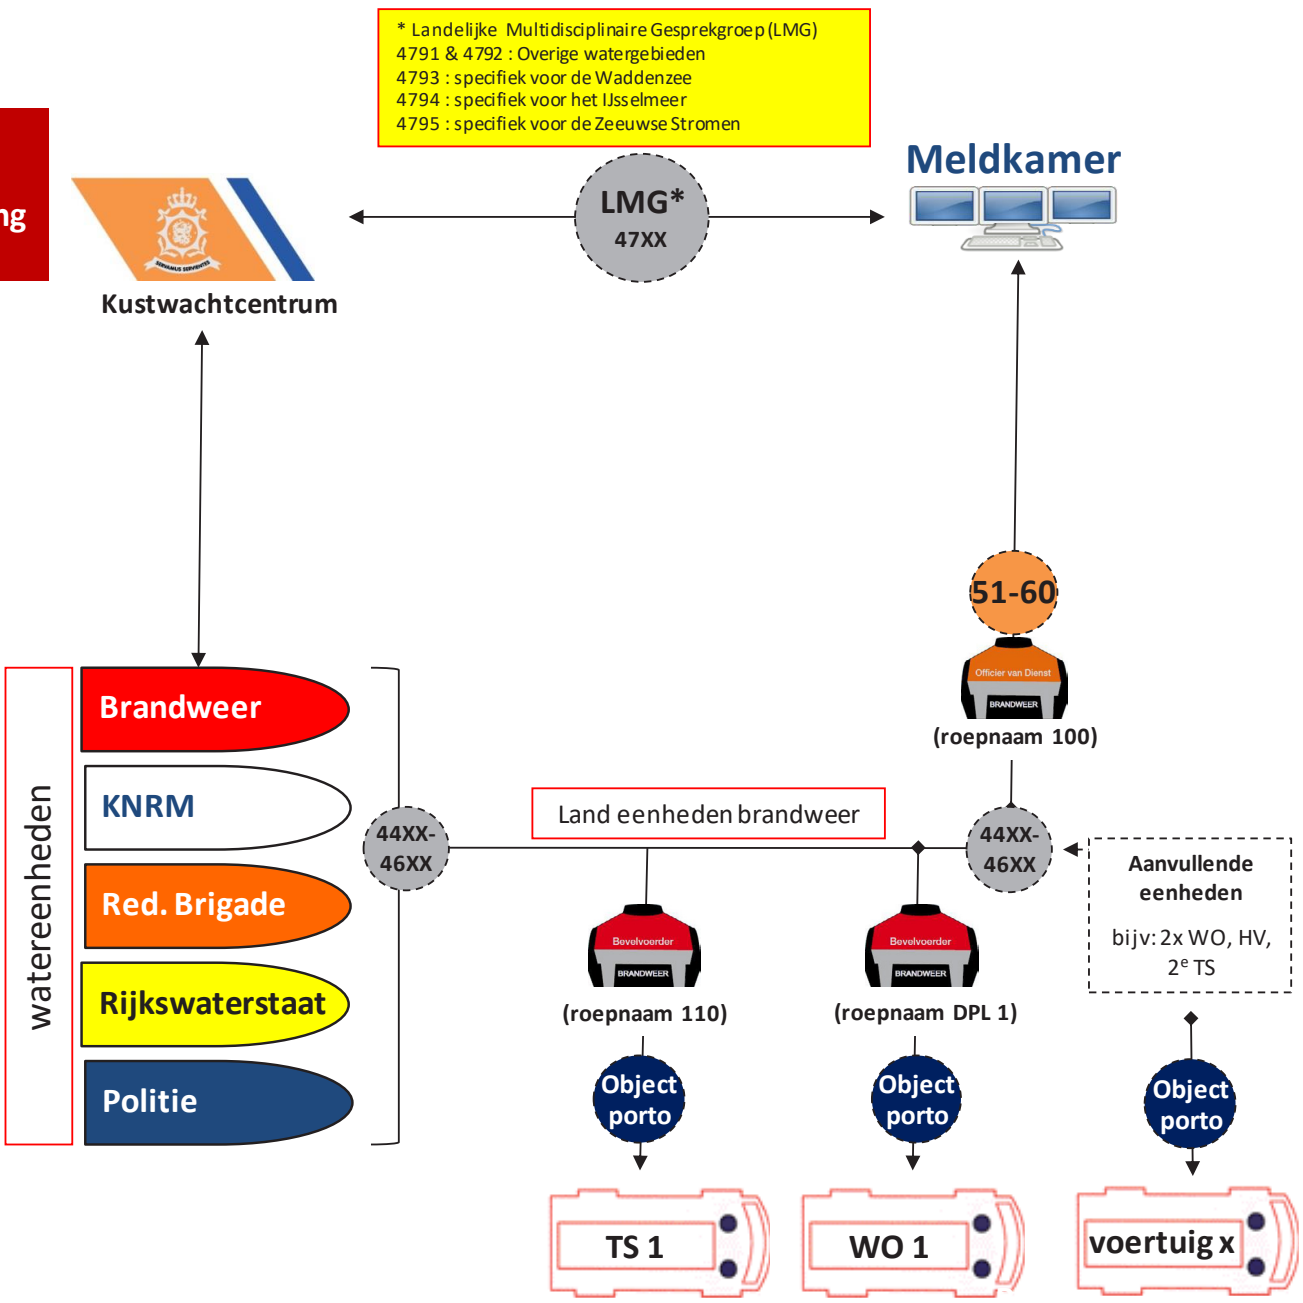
* Landelijke Multidisciplinaire Gespreksgroep (LMG)
4791 & 4792 : Overige watergebieden
4793 : specifiek voor de Waddenzee
4794 : specifiek voor het IJsselmeer
4795 : specifiek voor de Zeeuwse Stromen

ng

SEMPER PARATUS

Kustwachtcentrum

LMG*
47XX

Meldkamer

51-60

Officier van Dienst
BRANDWEER
(roepnaam 100)

watereenheden

Brandweer

KNRM

Red. Brigade

Rijkswaterstaat

Politie

44XX-
46XX

Land eenheden brandweer

44XX-
46XX

Aanvullende eenheden

bijv: 2x WO, HV, $2^e$ TS

Bevelvoerder
BRANDWEER
(roepnaam 110)

Bevelvoerder
BRANDWEER
(roepnaam DPL 1)

Object porto

Object porto

Object porto

TS 1

WO 1

voertuig x